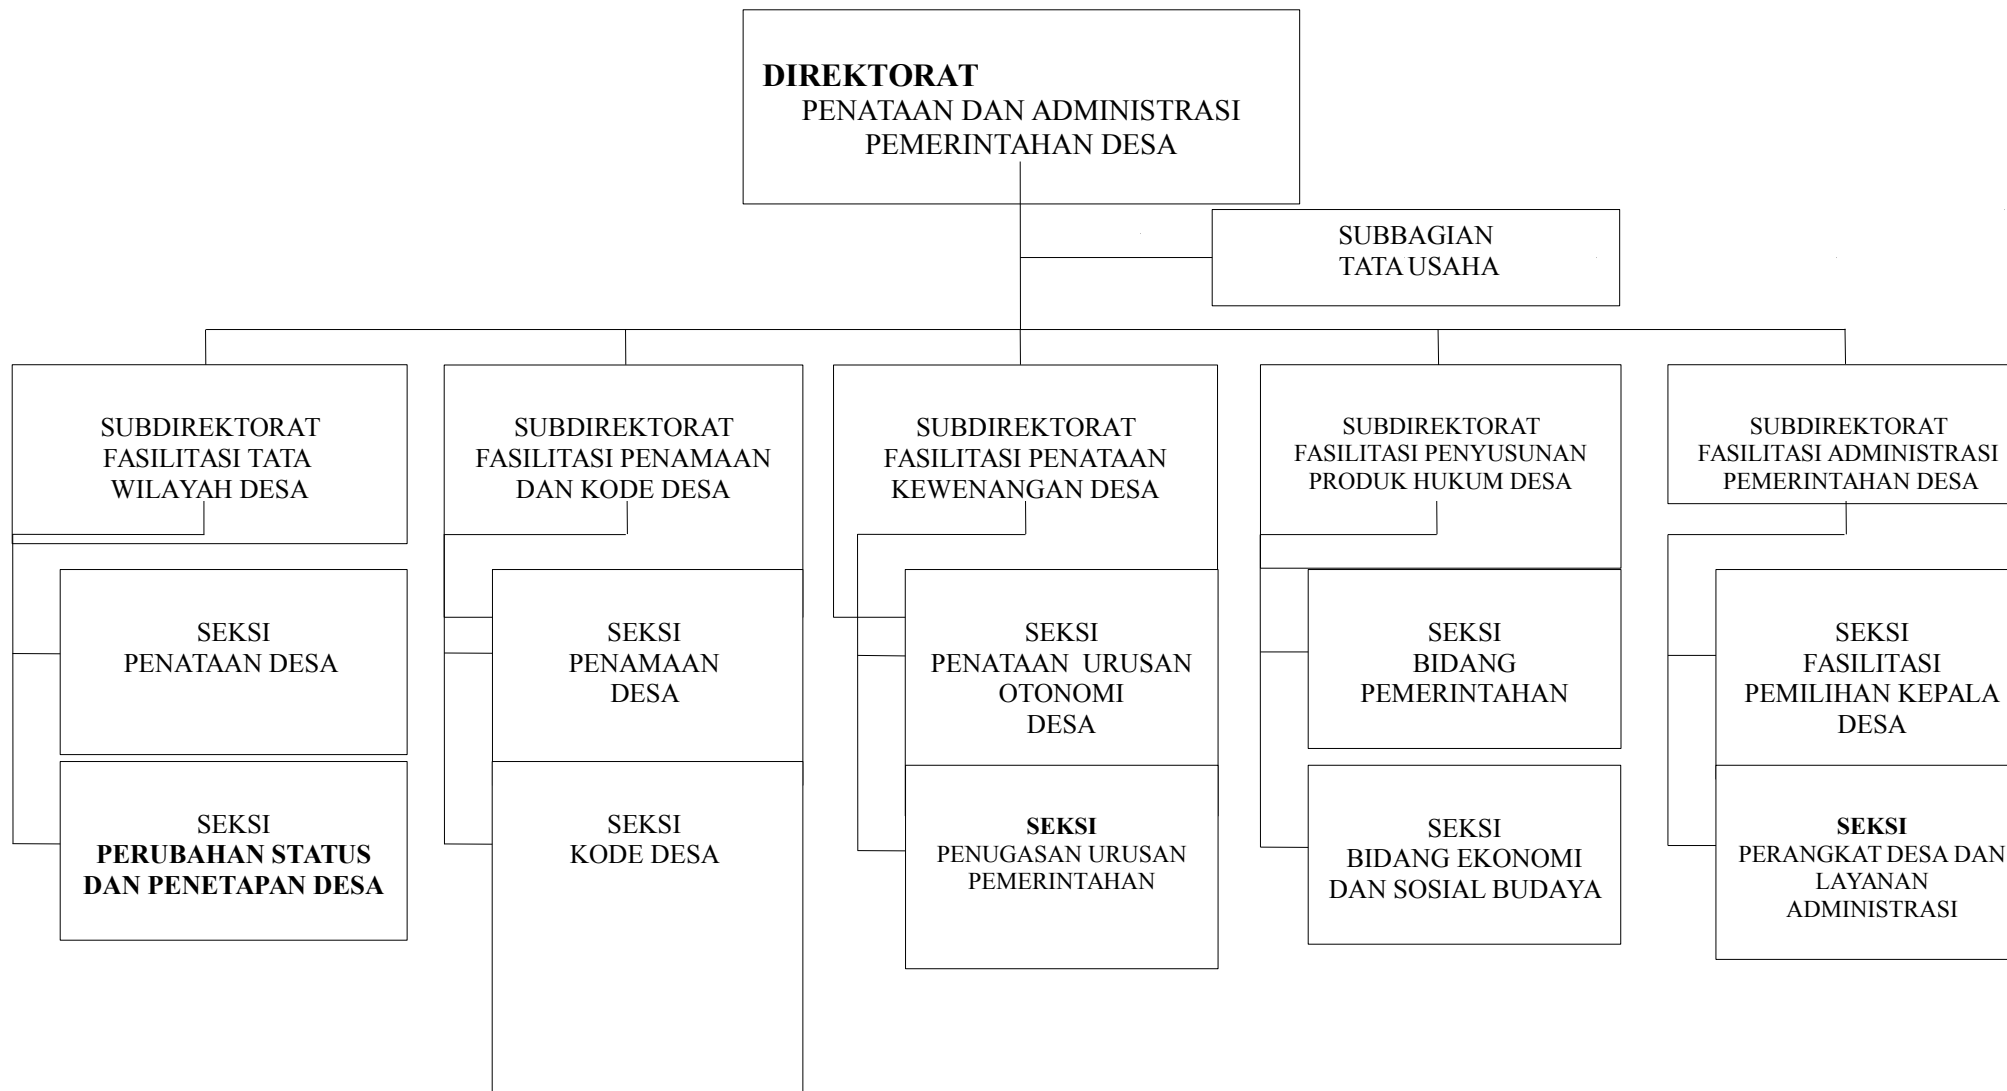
**DIREKTORAT**
PENATAAN DAN ADMINISTRASI PEMERINTAHAN DESA

SUBBAGIAN TATA USAHA

SUBDIREKTORAT FASILITASI TATA WILAYAH DESA

SEKSI PENATAAN DESA

SEKSI **PERUBAHAN STATUS DAN PENETAPAN DESA**

SUBDIREKTORAT FASILITASI PENAMAAN DAN KODE DESA

SEKSI PENAMAAN DESA

SEKSI KODE DESA

SUBDIREKTORAT FASILITASI PENATAAN KEWENANGAN DESA

SEKSI PENATAAN URUSAN OTONOMI DESA

**SEKSI** PENUGASAN URUSAN PEMERINTAHAN

SUBDIREKTORAT FASILITASI PENYUSUNAN PRODUK HUKUM DESA

SEKSI BIDANG PEMERINTAHAN

SEKSI BIDANG EKONOMI DAN SOSIAL BUDAYA

SUBDIREKTORAT FASILITASI ADMINISTRASI PEMERINTAHAN DESA

SEKSI FASILITASI PEMILIHAN KEPALA DESA

**SEKSI** PERANGKAT DESA DAN LAYANAN ADMINISTRASI